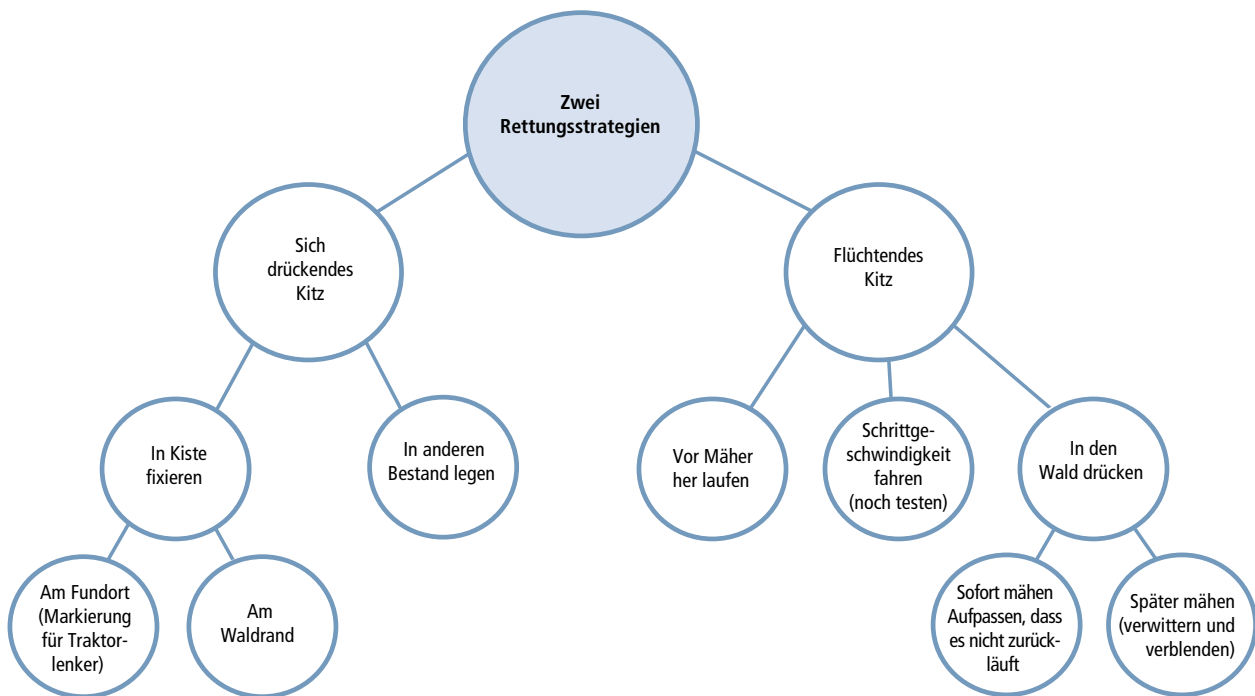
Zwei Rettungsstrategien

Sich drückendes Kitz

Flüchtendes Kitz

In Kiste fixieren

In anderen Bestand legen

Vor Mäher her laufen

Schrittgeschwindigkeit fahren (noch testen)

In den Wald drücken

Am Fundort (Markierung für Traktorlenker)

Am Waldrand

Sofort mähen Aufpassen, dass es nicht zurückläuft

Später mähen (verwittern und verblenden)